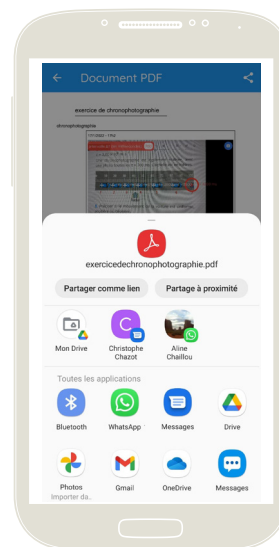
Document PDF

exercice de chronophotographie

chronophotographie

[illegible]

exercicedechronophotographie.pdf

Partager comme lien

Partage à proximité

Mon Drive

Christophe Chazot

Aline Chaillou

Toutes les applications

Bluetooth

WhatsApp

Messages

Drive

Photos
Importer da..

Gmail

OneDrive

Messages